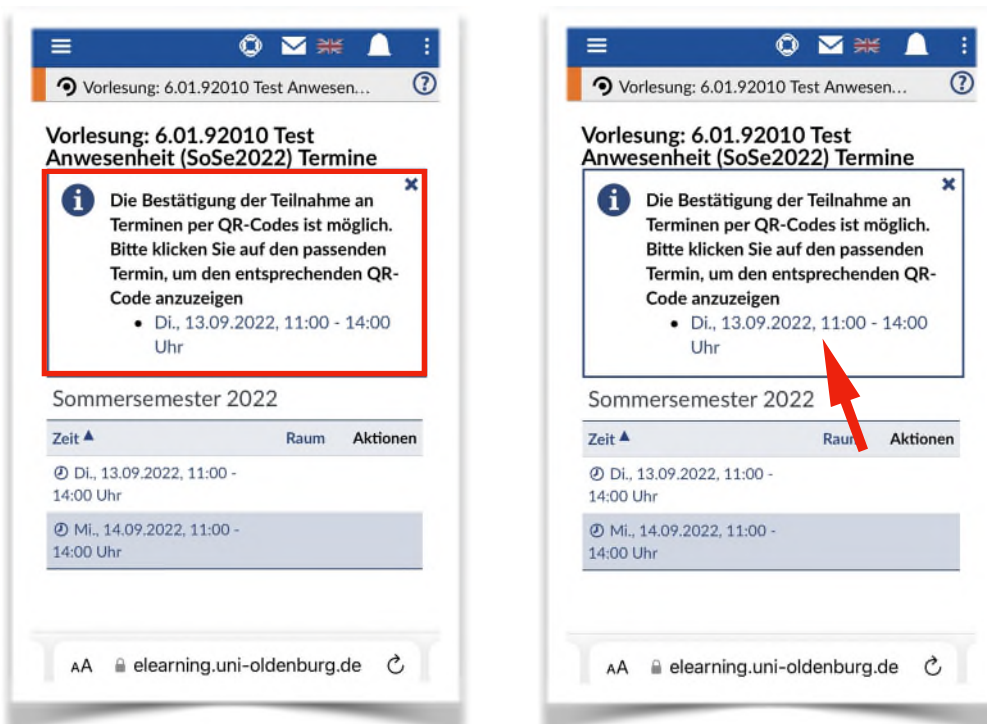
Vorlesung: 6.01.92010 Test Anwesen...

Vorlesung: 6.01.92010 Test Anwesenheit (SoSe2022) Termine

Die Bestätigung der Teilnahme an Terminen per QR-Codes ist möglich. Bitte klicken Sie auf den passenden Termin, um den entsprechenden QR-Code anzuzeigen

- Di., 13.09.2022, 11:00 - 14:00 Uhr

Sommersemester 2022

| Zeit ▲ | Raum | Aktionen |
|---|---|---|
| Di., 13.09.2022, 11:00 - 14:00 Uhr | | |
| Mi., 14.09.2022, 11:00 - 14:00 Uhr | | |

AA elearning.uni-oldenburg.de

Vorlesung: 6.01.92010 Test Anwesen...

Vorlesung: 6.01.92010 Test Anwesenheit (SoSe2022) Termine

Die Bestätigung der Teilnahme an Terminen per QR-Codes ist möglich. Bitte klicken Sie auf den passenden Termin, um den entsprechenden QR-Code anzuzeigen

- Di., 13.09.2022, 11:00 - 14:00 Uhr

Sommersemester 2022

| Zeit ▲ | Raum | Aktionen |
|---|---|---|
| Di., 13.09.2022, 11:00 - 14:00 Uhr | | |
| Mi., 14.09.2022, 11:00 - 14:00 Uhr | | |

AA elearning.uni-oldenburg.de